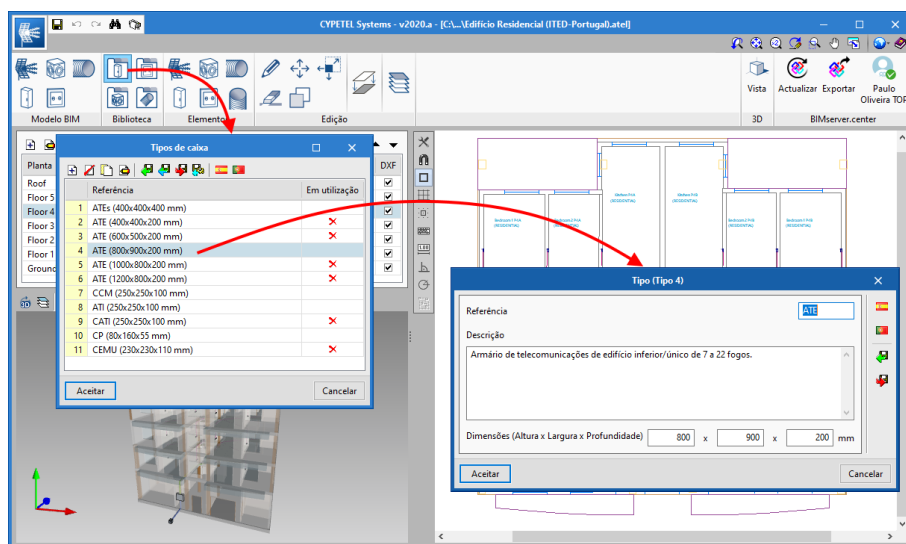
CYPETEL Systems - v2020.a - [C:\...\Edifício Residencial (ITED-Portugal).atel]

Vista
Actualizar
Exportar
Paulo Oliveira TOP

Modelo BIM
Biblioteca
Elementos
Edição
3D
BIMserver.center

Planta
Roof
Floor 5
Floor 4
Floor 3
Floor 2
Floor 1
Ground

DXF

Tipos de caixa

| | Referência | Em utilização |
|---|---|---|
| 1 | ATEs (400x400x400 mm) | |
| 2 | ATE (400x400x200 mm) | × |
| 3 | ATE (600x500x200 mm) | × |
| 4 | ATE (800x900x200 mm) | |
| 5 | ATE (1000x800x200 mm) | × |
| 6 | ATE (1200x800x200 mm) | × |
| 7 | CCM (250x250x100 mm) | |
| 8 | ATI (250x250x100 mm) | |
| 9 | CATI (250x250x100 mm) | × |
| 10 | CP (80x160x55 mm) | |
| 11 | CEMU (230x230x110 mm) | × |

Aceitar
Cancelar

Tipo (Tipo 4)

Referência
ATE
Descrição
Armário de telecomunicações de edifício inferior/único de 7 a 22 fogos.

Dimensões (Altura x Largura x Profundidade) 800 x 900 x 200 mm

Aceitar
Cancelar